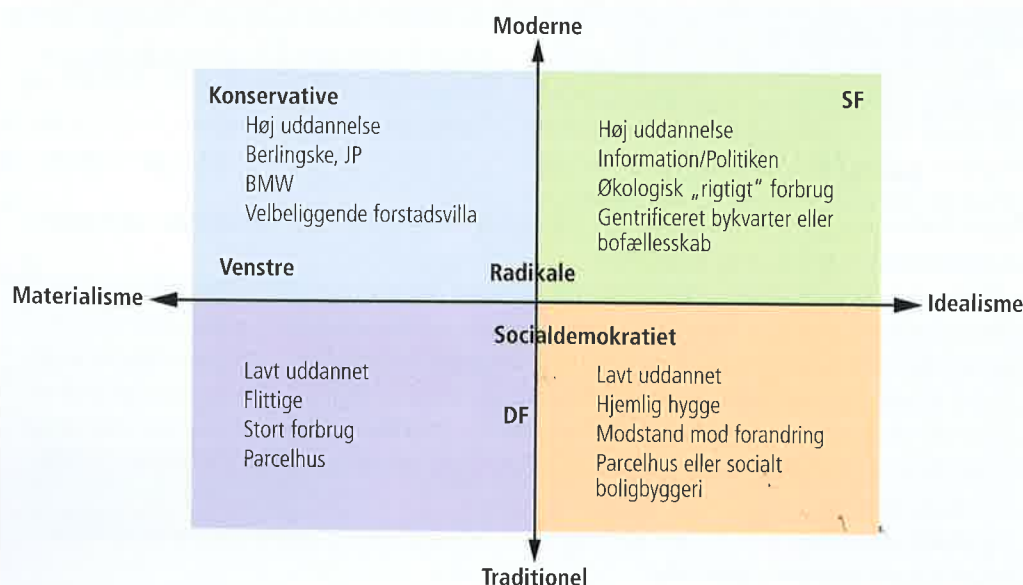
Moderne

Konservative
Høj uddannelse
Berlingske, JP
BMW
Velbeliggende forstadsvilla

SF
Høj uddannelse
Information/Politiken
Økologisk „rigtigt" forbrug
Gentrificeret bykvarter eller bofællesskab

Venstre

Radikale

Materialisme

Idealisme

Socialdemokratiet

Lavt uddannet
Flittige
Stort forbrug
Parcelhus

DF

Lavt uddannet
Hjemlig hygge
Modstand mod forandring
Parcelhus eller socialt boligbyggeri

Traditionel